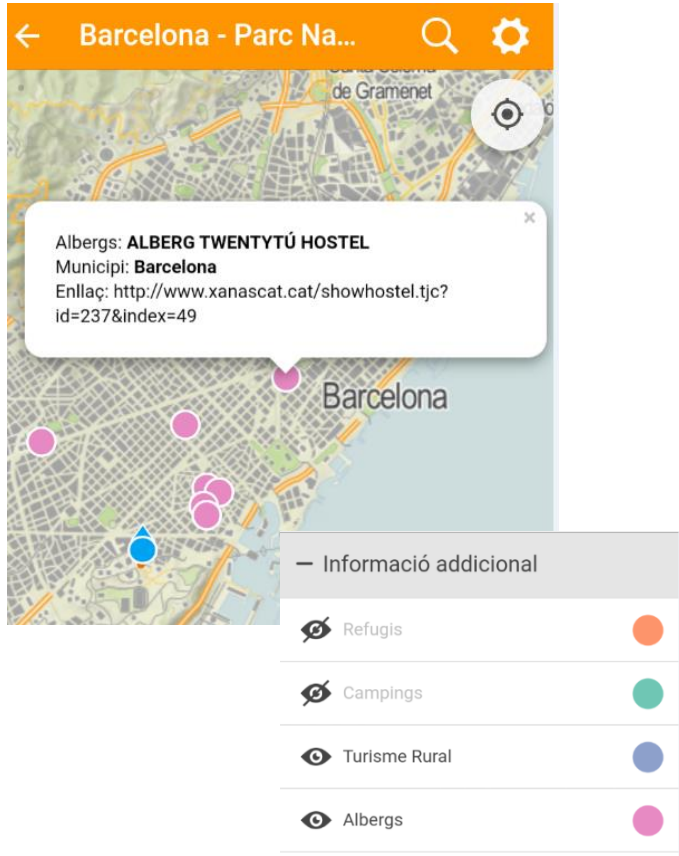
Barcelona - Parc Na...

Santa Coloma de Gramenet

×

Albergs: **ALBERG TWENTYTÚ HOSTEL**
Municipi: **Barcelona**
Enllaç: http://www.xanascat.cat/showhostel.tjc?id=237&index=49

Barcelona

— Informació addicional

Refugis

Campings

Turisme Rural

Albergs